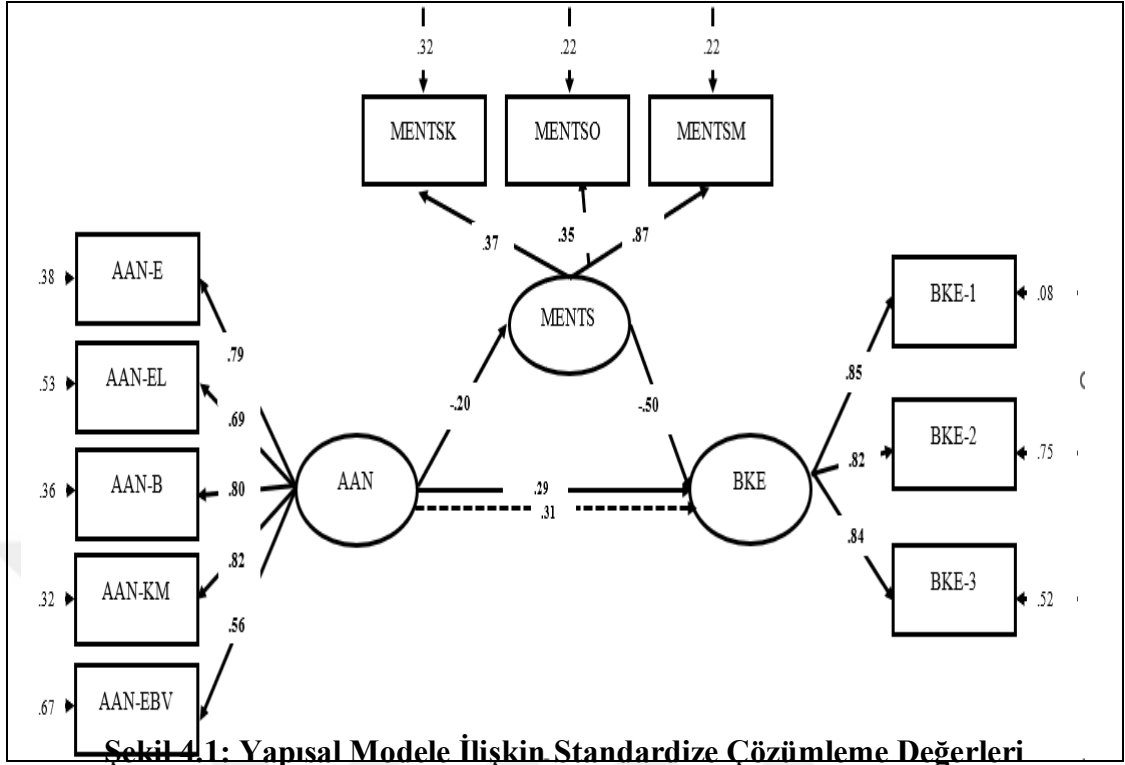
.32
.22
.22
MENTSK
MENTSO
MENTSM
.37
.35
.87
MENTS
.38
AAN-E
.79
.53
AAN-EL
.69
.36
AAN-B
.80
.32
AAN-KM
.82
.56
.67
AAN-EBV
AAN
-.20
-.50
.29
.31
BKE
.85
BKE-1
.08
.82
BKE-2
.75
.84
BKE-3
.52

Şekil 4.1: Yapısal Modele İlişkin Standardize Çözümleme Değerleri